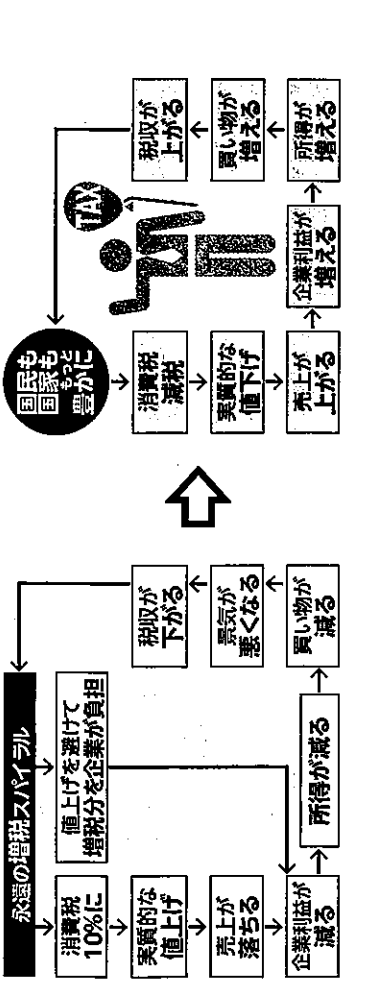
永遠の増税スパイラル

消費税10%に

値上げを避けて増税分を企業が負担

実質的な値上げ

売上が落ちる

企業利益が減る

所得が減る

買い物が減る

景気が悪くなる

税収が下がる

国民も国家ももっと豊かに

消費税減税

実質的な値下げ

売上が上がる

企業利益が増える

所得が増える

買い物が増える

税収が上がる

TAX